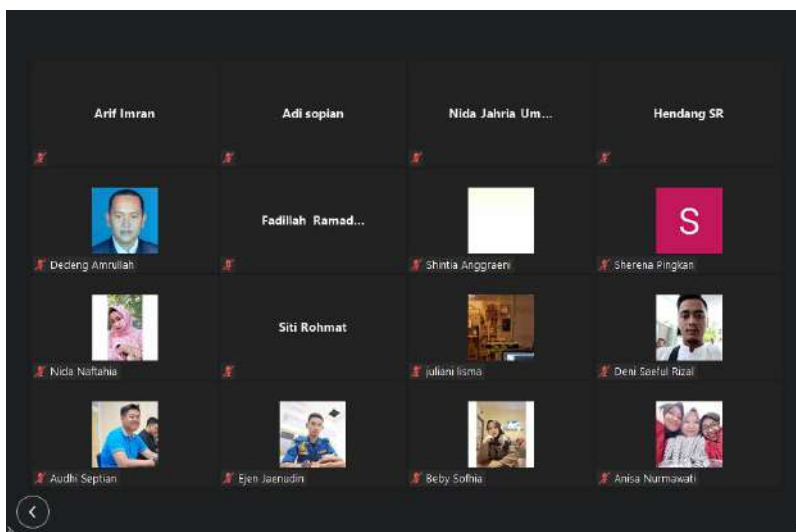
Arif Imran

Adi sopian

Nida Jahria Um...

Hendang SR

Dedeng Amrullah

Fadillah Ramad...

Shintia Anggraeni

S

Sherena Pingkan

Nida Naftahia

Siti Rohmat

juliani lisma

Deni Saeful Rizal

Audhi Septian

Ejen Jaenudin

Beby Sofhia

Anisa Nurmawati